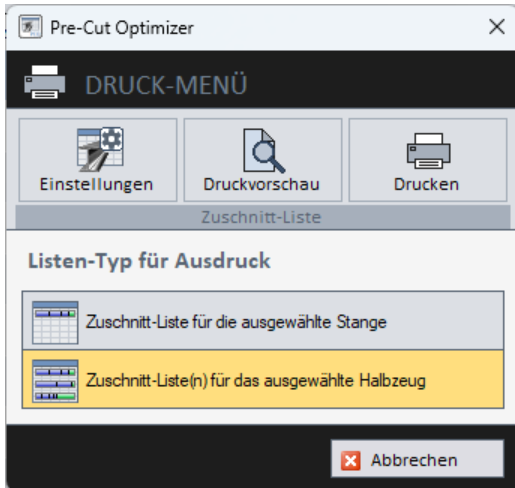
Pre-Cut Optimizer

×

DRUCK-MENÜ

Einstellungen

Druckvorschau

Drucken

Zuschnitt-Liste

Listen-Typ für Ausdruck

Zuschnitt-Liste für die ausgewählte Stange

Zuschnitt-Liste(n) für das ausgewählte Halbzeug

Abbrechen